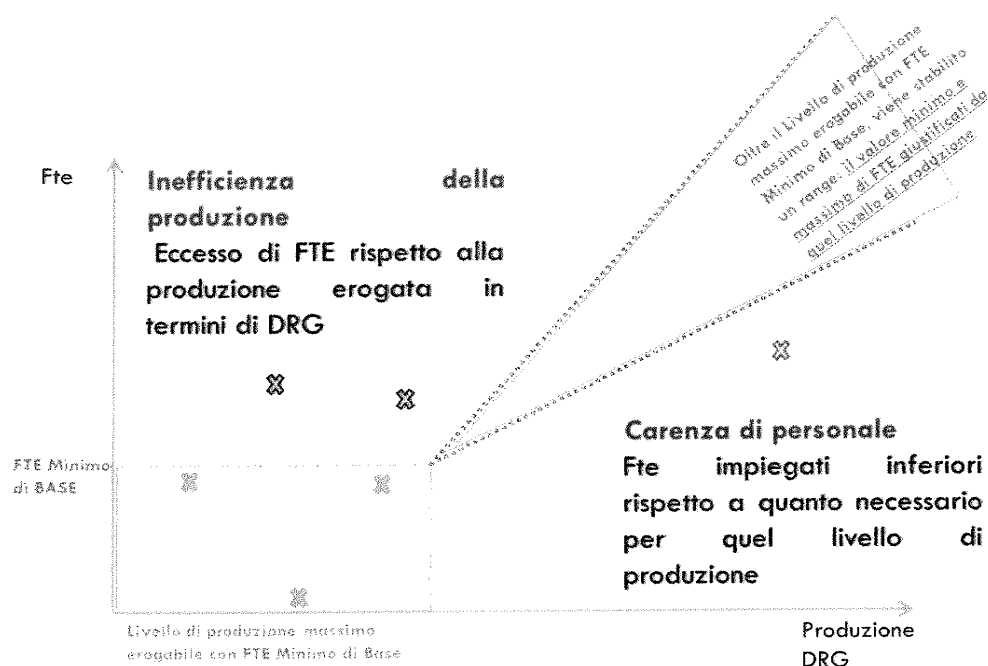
Oltre il Livello di produzione massimo erogabile con FTE Minimo di Base, viene stabilito un range: il valore minimo e massimo di FTE giustificati da quel livello di produzione

Fte

Inefficienza della produzione
Eccesso di FTE rispetto alla produzione erogata in termini di DRG

Carenza di personale
Fte impiegati inferiori rispetto a quanto necessario per quel livello di produzione

FTE Minimo di BASE

Livello di produzione massimo erogabile con FTE Minimo di Base

Produzione DRG